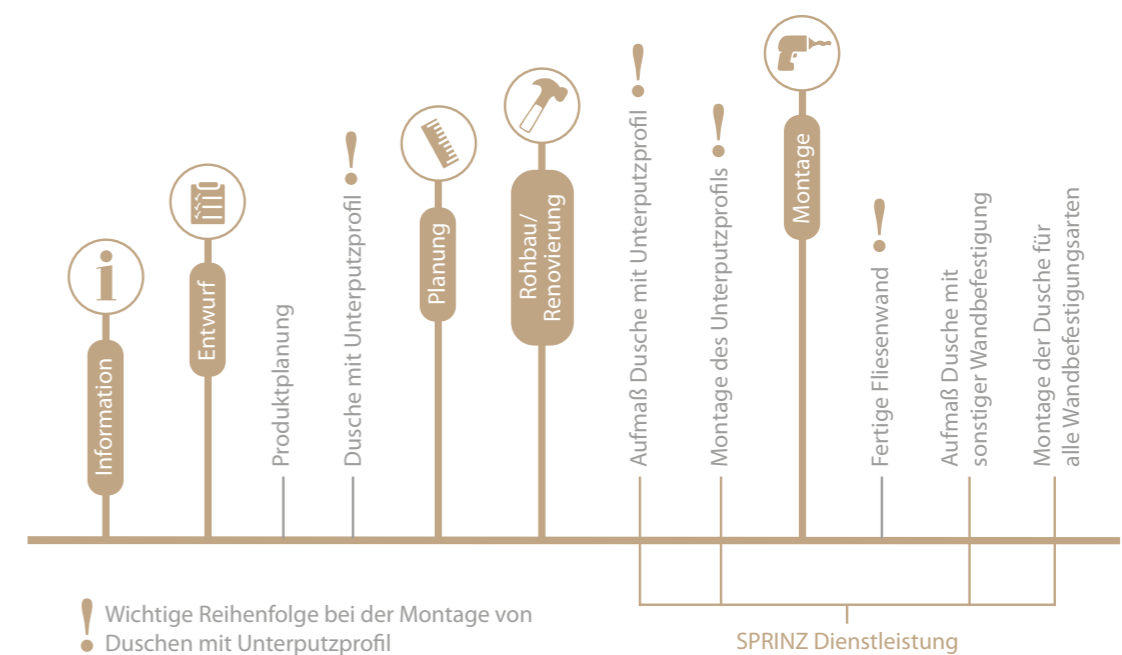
Information

Entwurf

Produktplanung

!
Dusche mit Unterputzprofil

Planung

Rohbau/
Renovierung

!
Aufmaß Dusche mit Unterputzprofil

!
Montage des Unterputzprofils

Montage

!
Fertige Fliesenwand

Aufmaß Dusche mit sonstiger Wandbefestigung

Montage der Dusche für alle Wandbefestigungsarten

! Wichtige Reihenfolge bei der Montage von Duschen mit Unterputzprofil

SPRINZ Dienstleistung